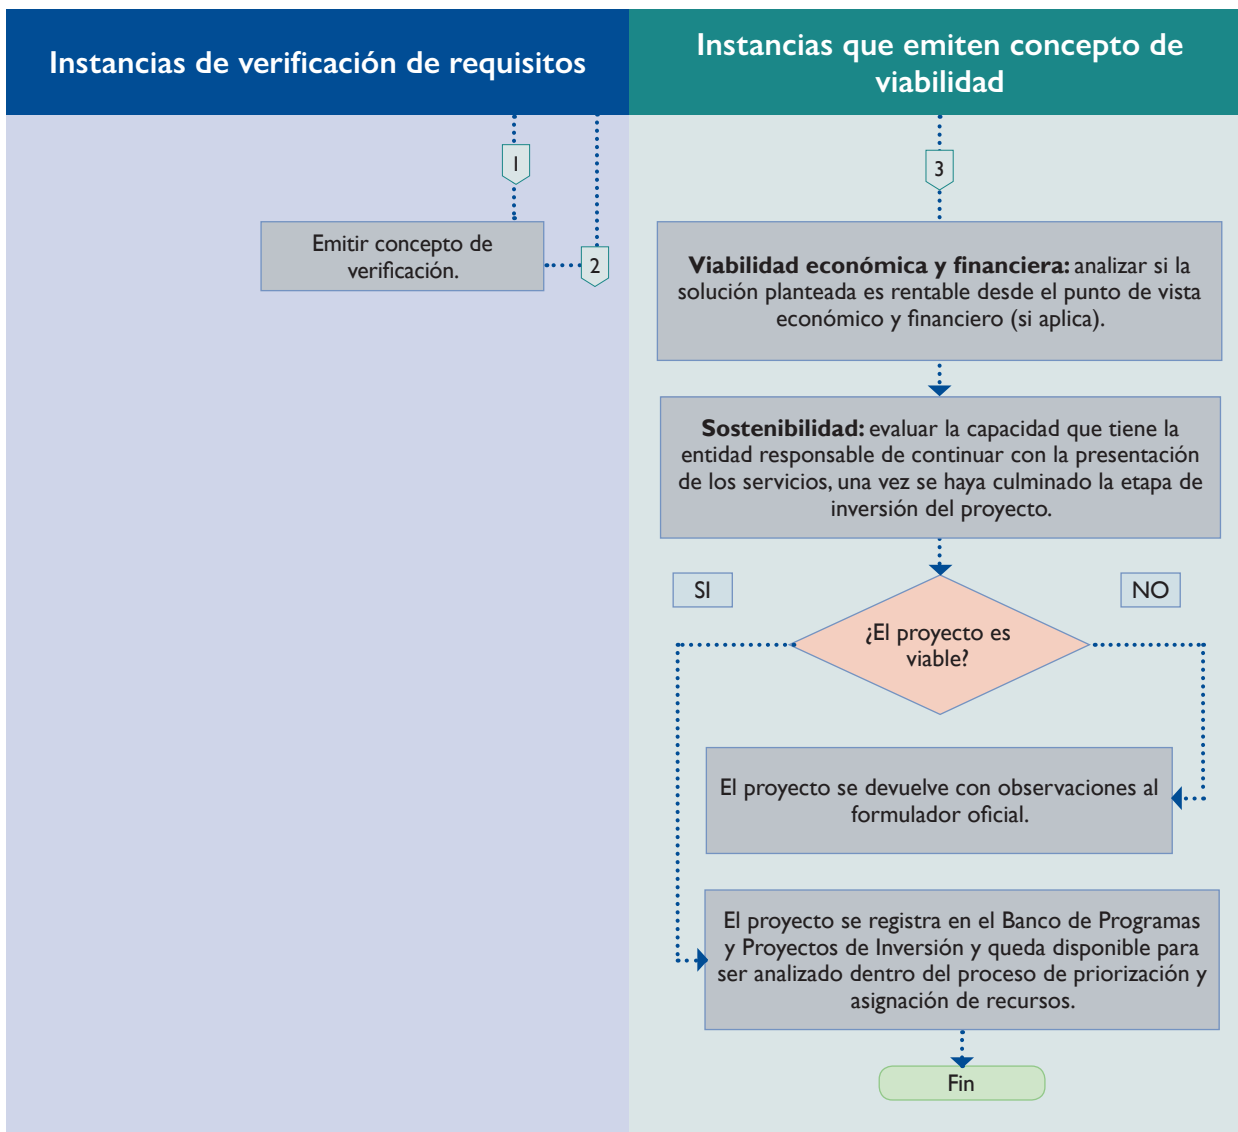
Instancias de verificación de requisitos

1

Emitir concepto de verificación.

2

Instancias que emiten concepto de viabilidad

3

**Viabilidad económica y financiera:** analizar si la solución planteada es rentable desde el punto de vista económico y financiero (si aplica).

**Sostenibilidad:** evaluar la capacidad que tiene la entidad responsable de continuar con la presentación de los servicios, una vez se haya culminado la etapa de inversión del proyecto.

SI

NO

¿El proyecto es viable?

El proyecto se devuelve con observaciones al formulador oficial.

El proyecto se registra en el Banco de Programas y Proyectos de Inversión y queda disponible para ser analizado dentro del proceso de priorización y asignación de recursos.

Fin